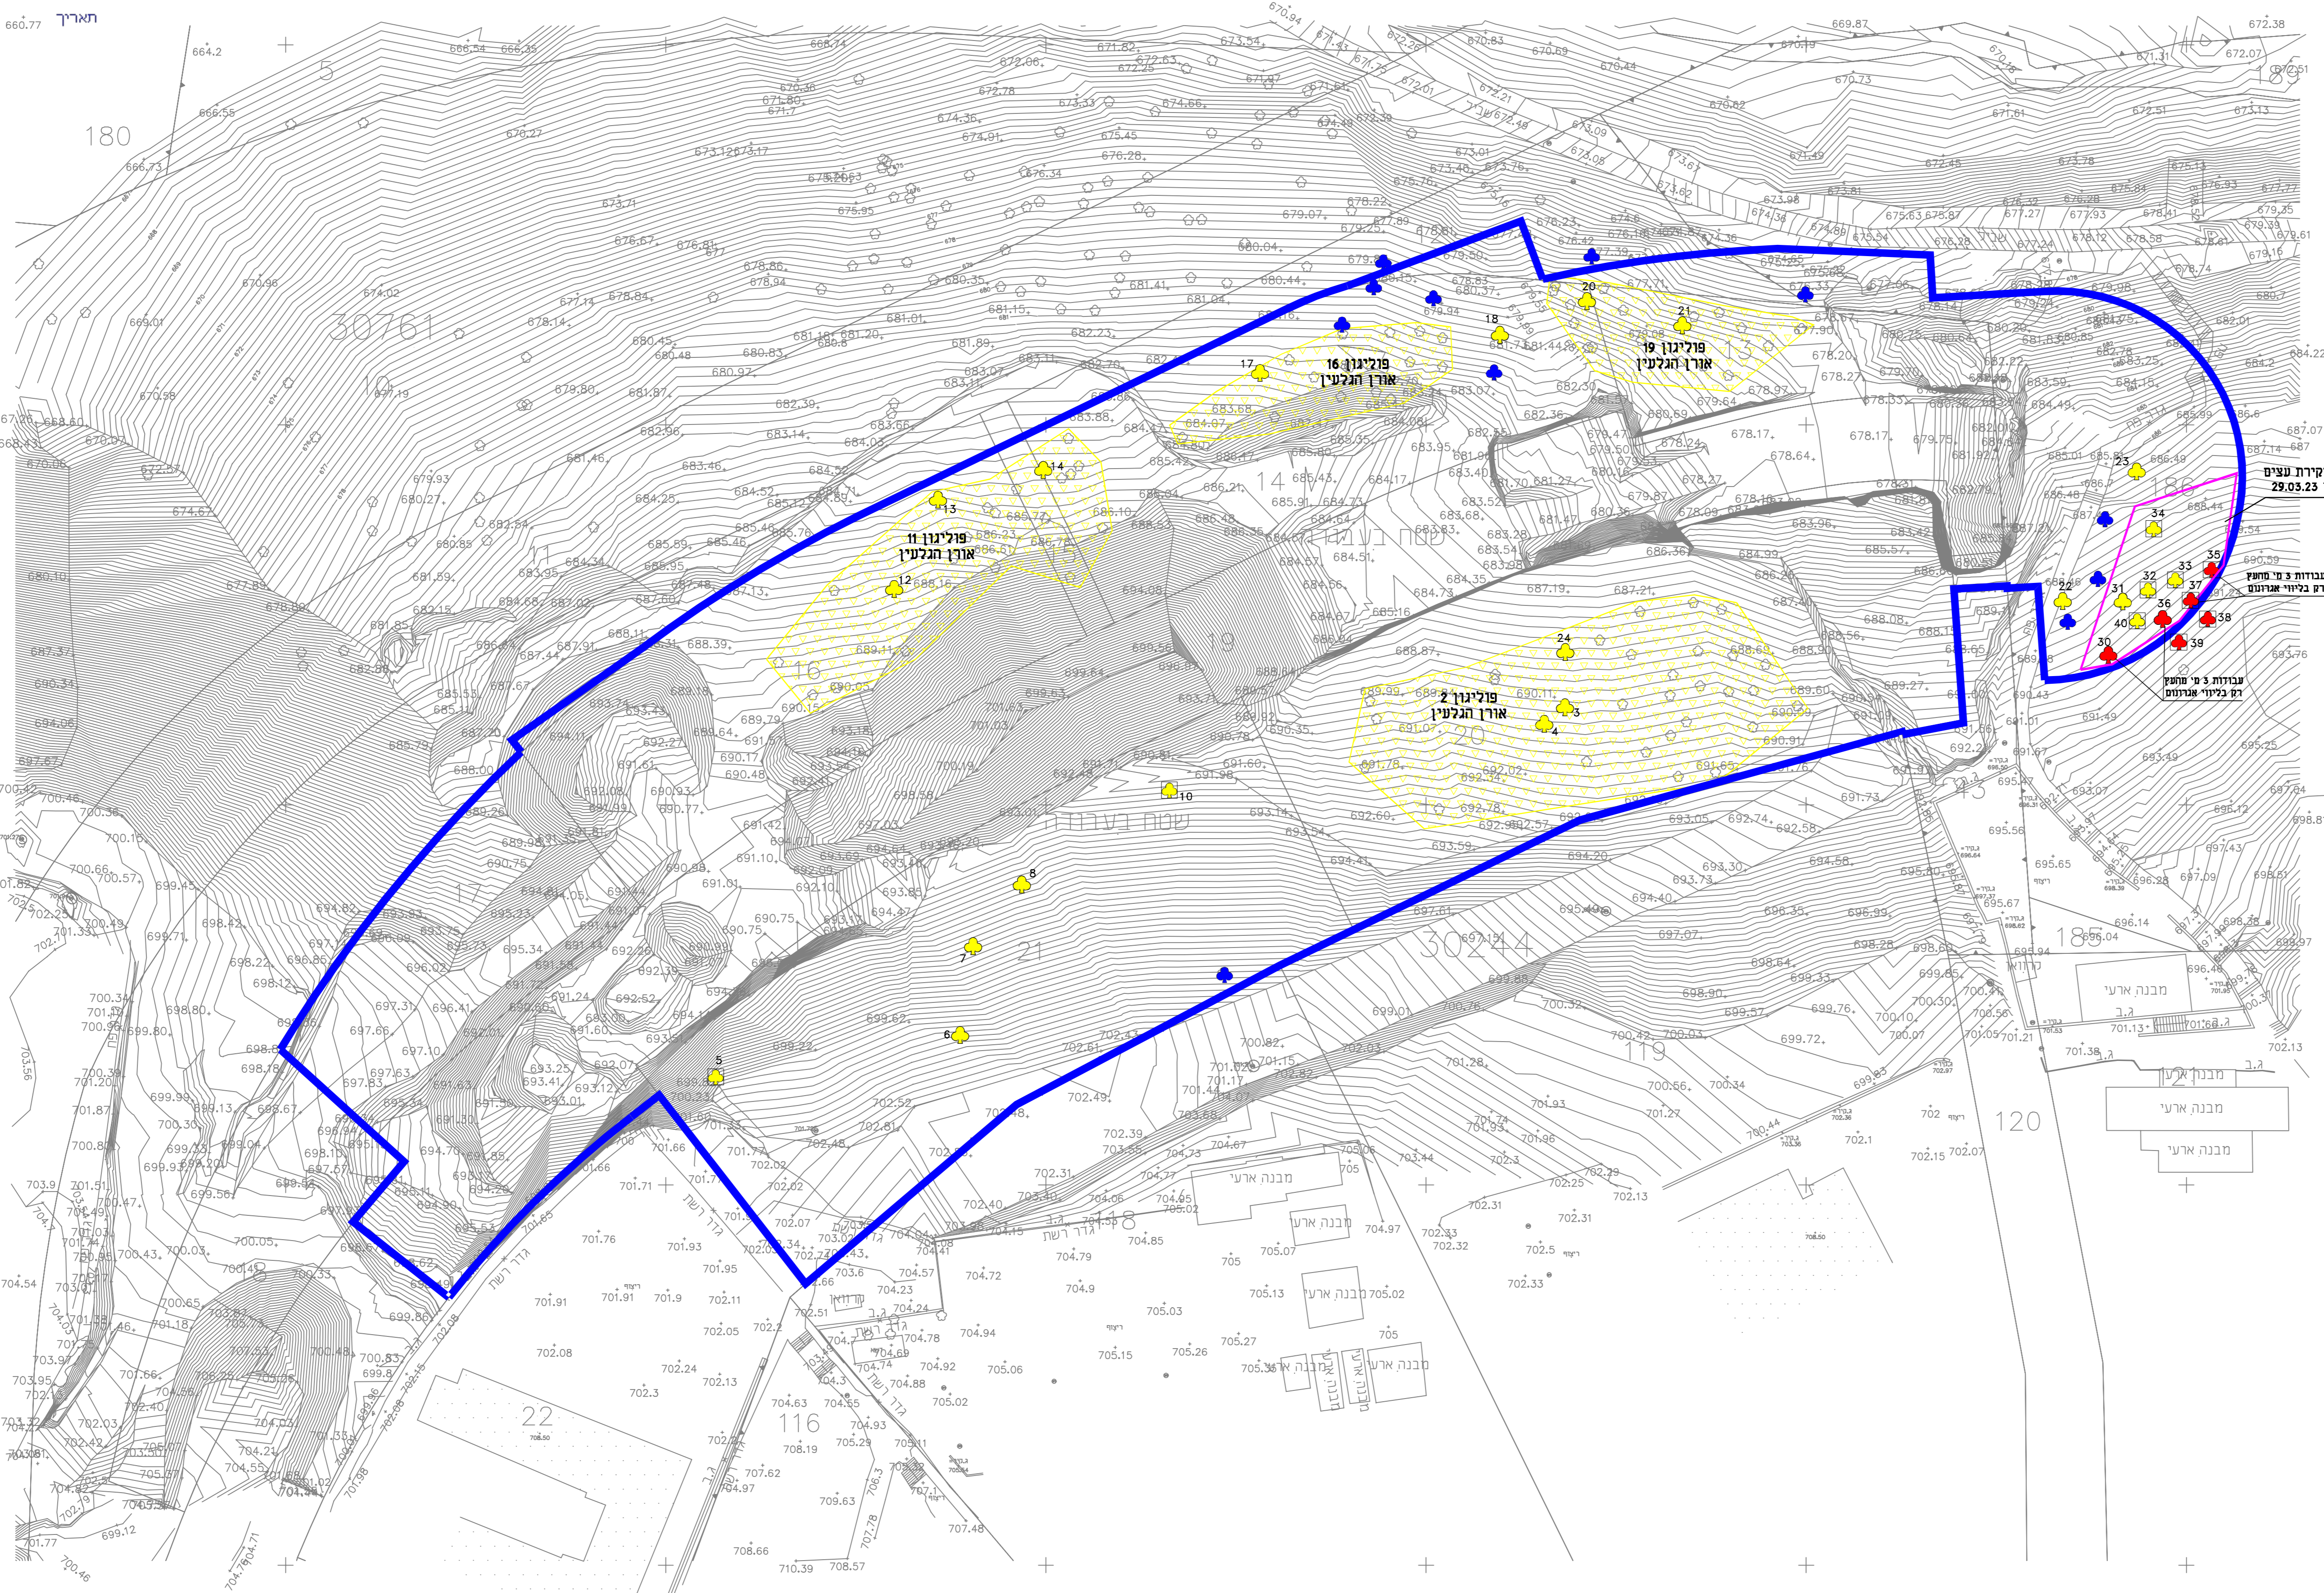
תאריך

פוליגון 16
אורן הגלעין

פוליגון 19
אורן הגלעין

פוליגון 11
אורן הגלעין

פוליגון 2
אורן הגלעין

קירת עצים
29.03.23

עבודות 3 מ' מהעץ
רק בליווי אגרונום

עבודות 3 מ' מהעץ
רק בליווי אגרונום

שטח בעבודה

מבנה ארעי
מבנה ארעי
מבנה ארעי
מבנה ארעי
מבנה ארעי
מבנה ארעי
מבנה ארעי

גדר רשת
גדר רשת
גדר רשת

180
30761
10
11
14
16
17
19
20
21
22
116
118
119
120
30244

1
2
3
4
5
6
7
8
10
12
13
14
17
18
20
21
22
23
24
30
31
32
33
34
35
36
37
38
39
40